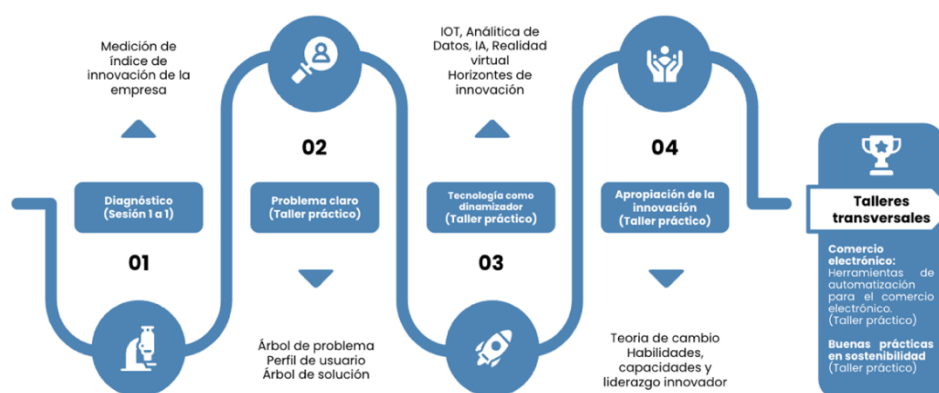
Medición de índice de innovación de la empresa

Diagnóstico (Sesión 1 a 1)

01

02

Problema claro (Taller práctico)

Árbol de problema
Perfil de usuario
Árbol de solución

IOT, Analítica de Datos, IA, Realidad virtual
Horizontes de innovación

Tecnología como dinamizador (Taller práctico)

03

04

Apropiación de la innovación (Taller práctico)

Teoria de cambio
Habilidades, capacidades y liderazgo innovador

Talleres transversales

Comercio electrónico: Herramientas de automatización para el comercio electrónico. (Taller práctico)

Buenas prácticas en sostenibilidad (Taller práctico)